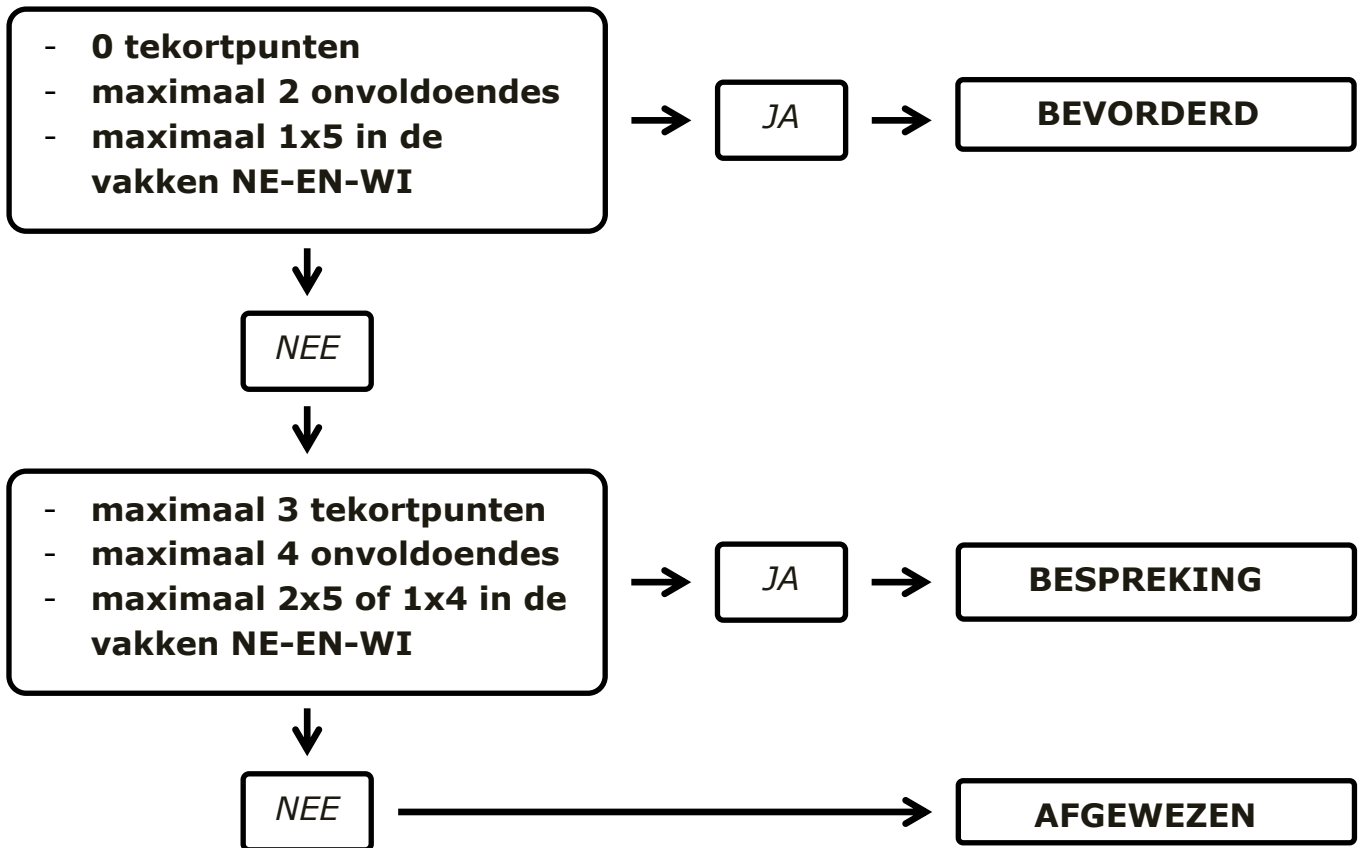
- 0 tekortpunten
- maximaal 2 onvoldoendes
- maximaal 1x5 in de vakken NE-EN-WI

JA

BEVORDERD

NEE

- maximaal 3 tekortpunten
- maximaal 4 onvoldoendes
- maximaal 2x5 of 1x4 in de vakken NE-EN-WI

JA

BESPREKING

NEE

AFGEWEZEN